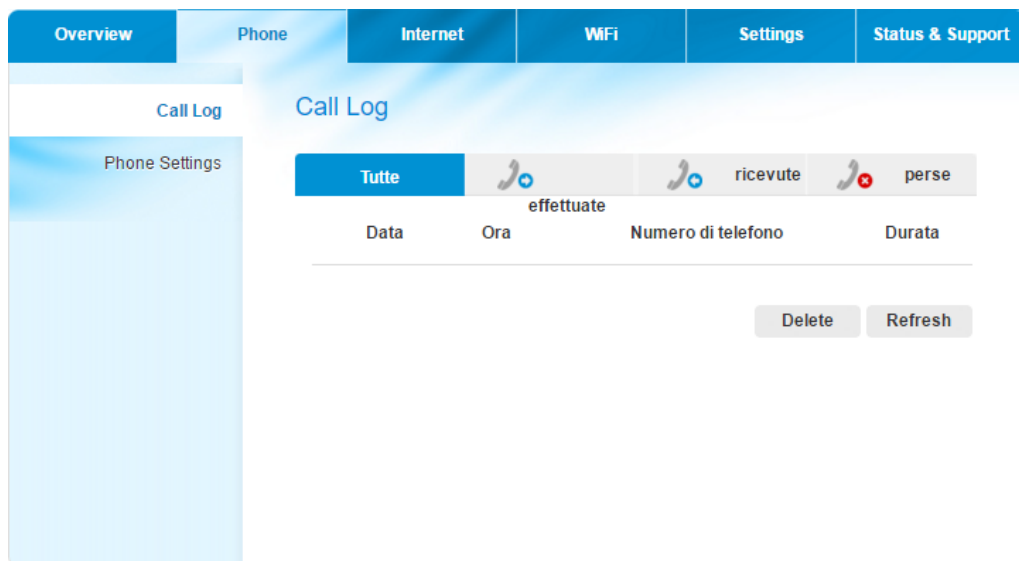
Overview | Phone | Internet | WiFi | Settings | Status & Support

Call Log
Phone Settings

Call Log

Tutte | effettuate | ricevute | perse

| Data | Ora | Numero di telefono | Durata |
|---|---|---|---|

Delete Refresh